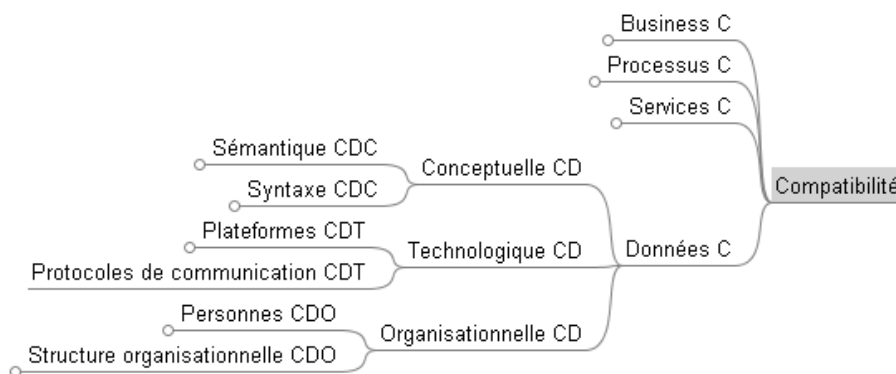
Business C
Processus C
Services C
Compatibilité
Sémantique CDC
Syntaxe CDC
Conceptuelle CD
Plateformes CDT
Protocoles de communication CDT
Technologique CD
Données C
Personnes CDO
Structure organisationnelle CDO
Organisationnelle CD